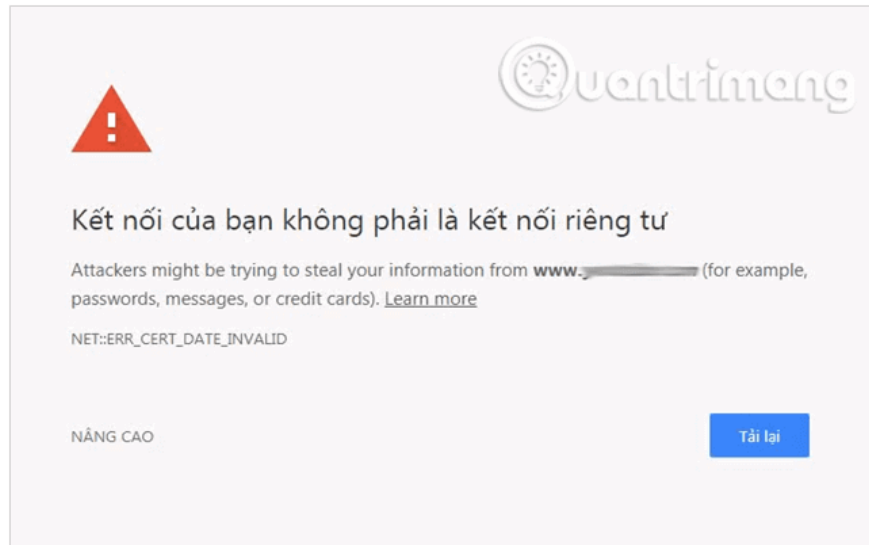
Quantrimang

Kết nối của bạn không phải là kết nối riêng tư

Attackers might be trying to steal your information from www.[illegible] (for example, passwords, messages, or credit cards). Learn more

NET::ERR_CERT_DATE_INVALID

NÂNG CAO

Tải lại